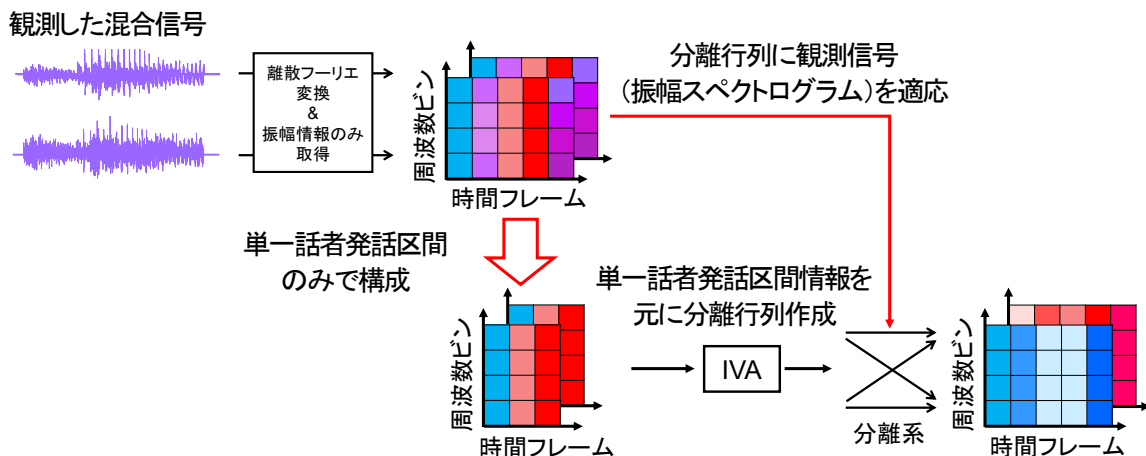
観測した混合信号

離散フーリエ変換
&
振幅情報のみ取得

周波数ビン

時間フレーム

分離行列に観測信号
(振幅スペクトログラム)を適応

単一話者発話区間
のみで構成

単一話者発話区間情報を
元に分離行列作成

周波数ビン

時間フレーム

IVA

分離系

周波数ビン

時間フレーム